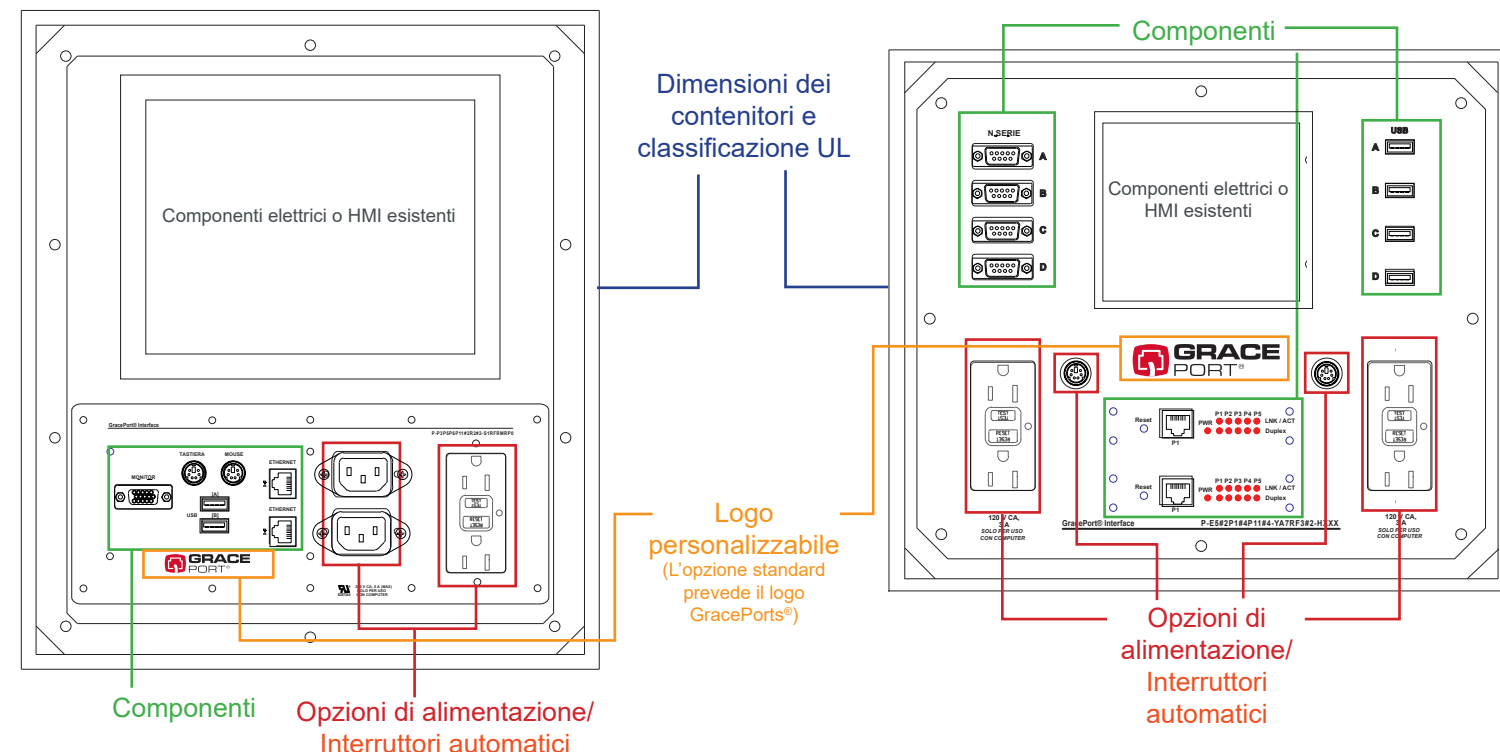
Componenti

Dimensioni dei contenitori e classificazione UL

Componenti elettrici o HMI esistenti

GracePort® Interface

P-P1P5P6P11#2R3#2-S1RFRMRP0

MONITOR

TASTIERA

MOUSE

ETHERNET

USB

[A]

[B]

ETHERNET

GRACE PORT®

TEST

RESET

SOLO PER USO CON COMPUTER

N. SERIE

A

B

C

D

Componenti elettrici o HMI esistenti

USB

A

B

C

D

GRACE PORT®

Reset

P1

PWR

P1 P2 P3 P4 P5

LNK / ACT

Duplex

Reset

P1

PWR

P1 P2 P3 P4 P5

LNK / ACT

Duplex

TEST

RESET

TEST

RESET

120 V CA, 5 A

SOLO PER USO CON COMPUTER

GracePort® Interface

P-E5#2P1#4P11#4-YA7RF3#2-HXXX

120 V CA, 5 A

SOLO PER USO CON COMPUTER

Logo personalizzabile
(L'opzione standard prevede il logo GracePorts®)

Opzioni di alimentazione/ Interruttori automatici

Componenti

Opzioni di alimentazione/ Interruttori automatici